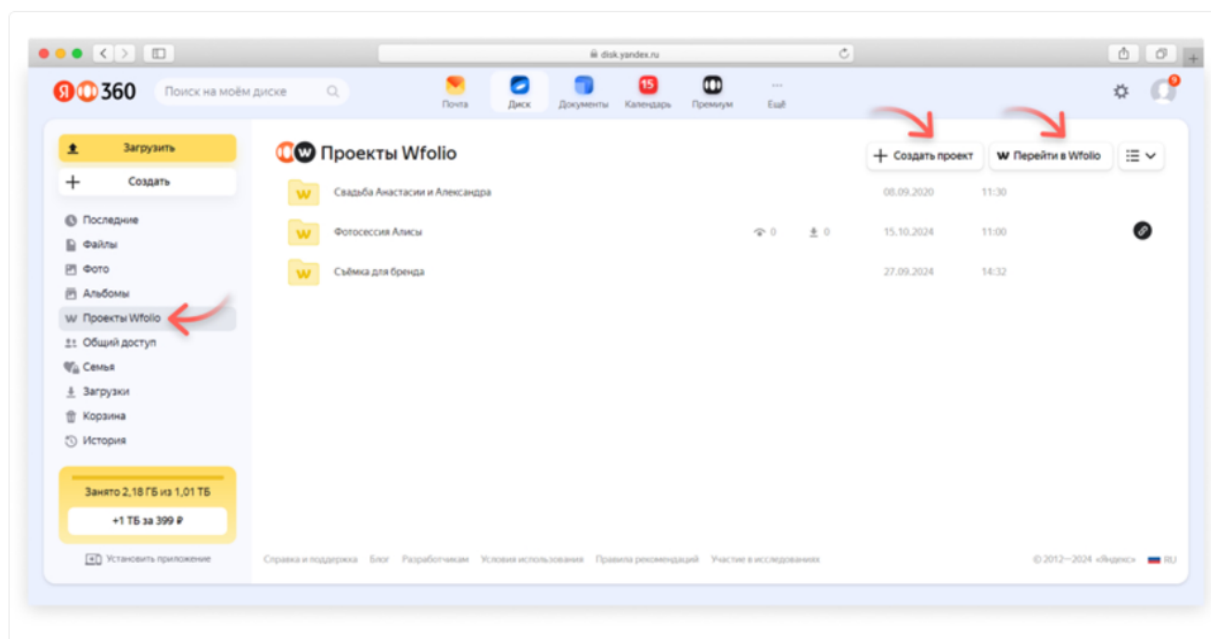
disk.yandex.ru

Я 360

Поиск на моём диске

Почта
Диск
Документы
15 Календарь
Премиум
Ещё

9

Загрузить
Создать

Последние
Файлы
Фото
Альбомы
Проекты Wfolio
Общий доступ
Семья
Загрузки
Корзина
История

Занято 2,18 ГБ из 1,01 ТБ
+1 ТБ за 399 ₽

Установить приложение

Проекты Wfolio

Создать проект
Перейти в Wfolio

| | | | | | |
|---|---|---|---|---|---|
| W | Свадьба Анастасии и Александра | | | 08.09.2020 | 11:30 |
| W | Фотосессия Алисы | 0 | 0 | 15.10.2024 | 11:00 |
| W | Съёмка для бренда | | | 27.09.2024 | 14:32 |

Справка и поддержка Блог Разработчикам Условия использования Правила рекомендаций Участие в исследованиях

© 2012—2024 «Яндекс» RU